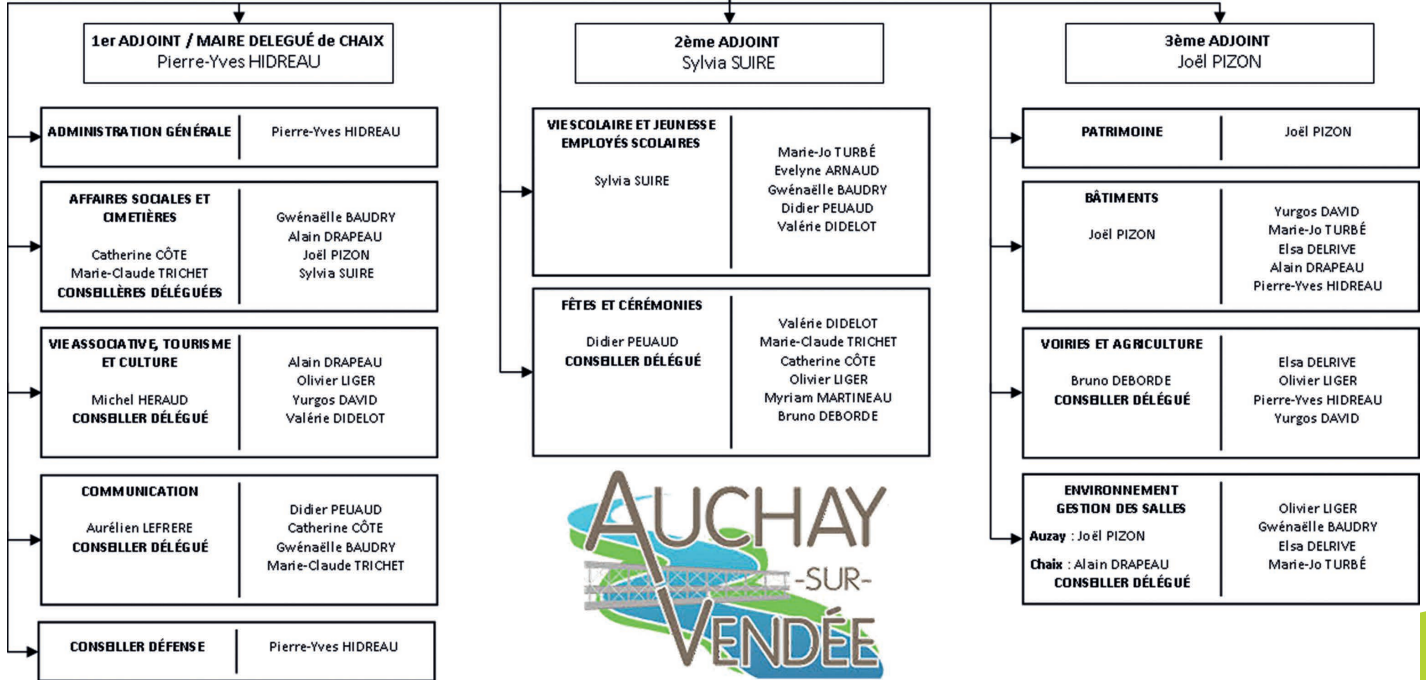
1er ADJOINT / MAIRE DELEGUÉ de CHAIX
Pierre-Yves HIDREAU

ADMINISTRATION GÉNÉRALE | Pierre-Yves HIDREAU

AFFAIRES SOCIALES ET CIMETIÈRES
Catherine CÔTE
Marie-Claude TRICHET
CONSEILLÈRES DÉLÉGUÉES

Gwénaëlle BAUDRY
Alain DRAPEAU
Joël PIZON
Sylvia SUIRE

VIE ASSOCIATIVE, TOURISME ET CULTURE
Michel HERAUD
CONSEILLER DÉLÉGUÉ

Alain DRAPEAU
Olivier LIGER
Yurgos DAVID
Valérie DIDELOT

COMMUNICATION
Aurélien LEFRERE
CONSEILLER DÉLÉGUÉ

Didier PEUAUD
Catherine CÔTE
Gwénaëlle BAUDRY
Marie-Claude TRICHET

CONSEILLER DÉFENSE | Pierre-Yves HIDREAU

2ème ADJOINT
Sylvia SUIRE

VIE SCOLAIRE ET JEUNESSE
EMPLOYÉS SCOLAIRES
Sylvia SUIRE

Marie-Jo TURBÉ
Evelyne ARNAUD
Gwénaëlle BAUDRY
Didier PEUAUD
Valérie DIDELOT

FÊTES ET CÉRÉMONIES
Didier PEUAUD
CONSEILLER DÉLÉGUÉ

Valérie DIDELOT
Marie-Claude TRICHET
Catherine CÔTE
Olivier LIGER
Myriam MARTINEAU
Bruno DEBORDE

AUCHAY
-SUR-
VENDÉE

3ème ADJOINT
Joël PIZON

PATRIMOINE | Joël PIZON

BÂTIMENTS
Joël PIZON

Yurgos DAVID
Marie-Jo TURBÉ
Elsa DELRIVE
Alain DRAPEAU
Pierre-Yves HIDREAU

VOIRIES ET AGRICULTURE
Bruno DEBORDE
CONSEILLER DÉLÉGUÉ

Elsa DELRIVE
Olivier LIGER
Pierre-Yves HIDREAU
Yurgos DAVID

ENVIRONNEMENT
GESTION DES SALLES
Auzay : Joël PIZON
Chaix : Alain DRAPEAU
CONSEILLER DÉLÉGUÉ

Olivier LIGER
Gwénaëlle BAUDRY
Elsa DELRIVE
Marie-Jo TURBÉ